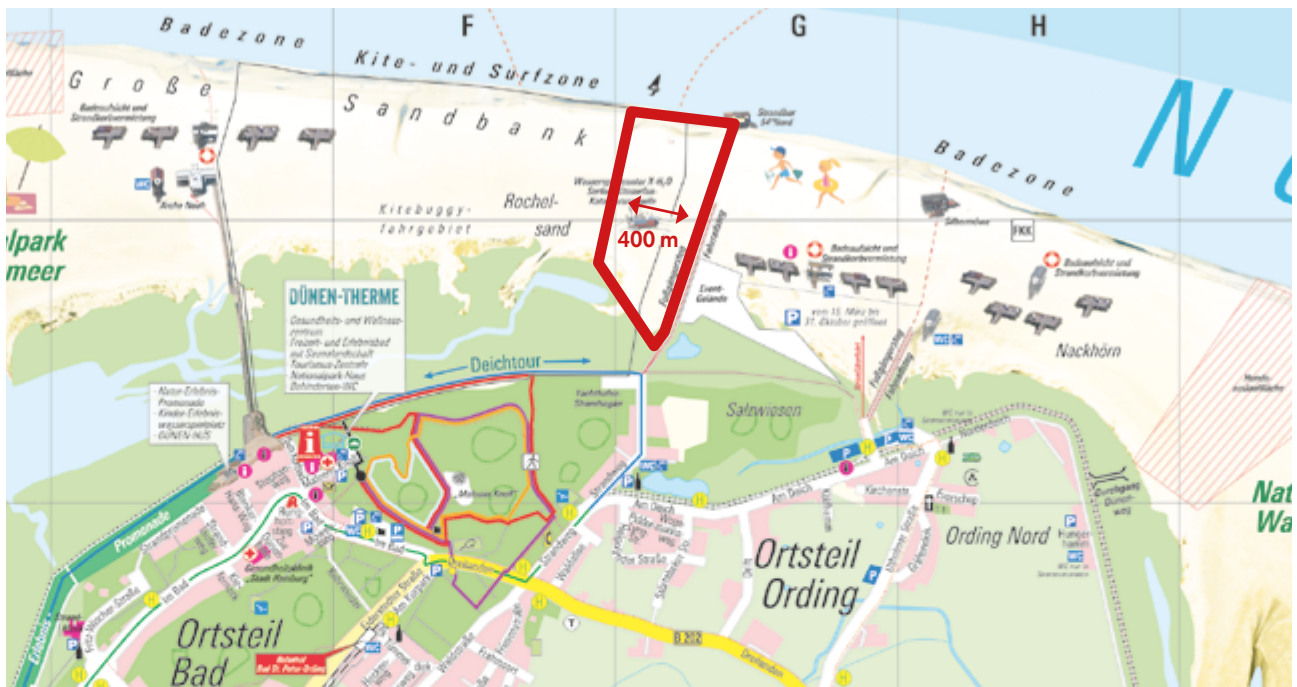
F
G
H
Badezone
Kite- und Surfzone
Große
Sandbank
Badeaufsicht und Strandkorbvermietung
Arche Noah
Kitebuggy-fahrgebiet
Rochelsand
400 m
Badezone
N
elpark
meer
DÜNEN-THERME
Gesundheits- und Wellnesszentrum
Freizeit- und Erlebnisbad
mit Saunalandschaft
Tourismus-Zentrale
Nationalpark-Haus
Behinderten-WC
Deichtour
Natur-Erlebnis-Promenade
Kinder-Erlebnis-wasserspielplatz
DÜNEN-HUS
Badeaufsicht und Strandkorbvermietung
Badeaufsicht und Strandkorbvermietung
FKK
Event-Gelände
vom 15. März bis 31. Oktober geöffnet
Nackhörn
Salzwiesen
Promenade
Am Deich
Am Deich
Ortsteil
Ording
Ording Nord
Ortsteil
Bad
Am Bad
B 202
Dorfstraße
Nat
Wa